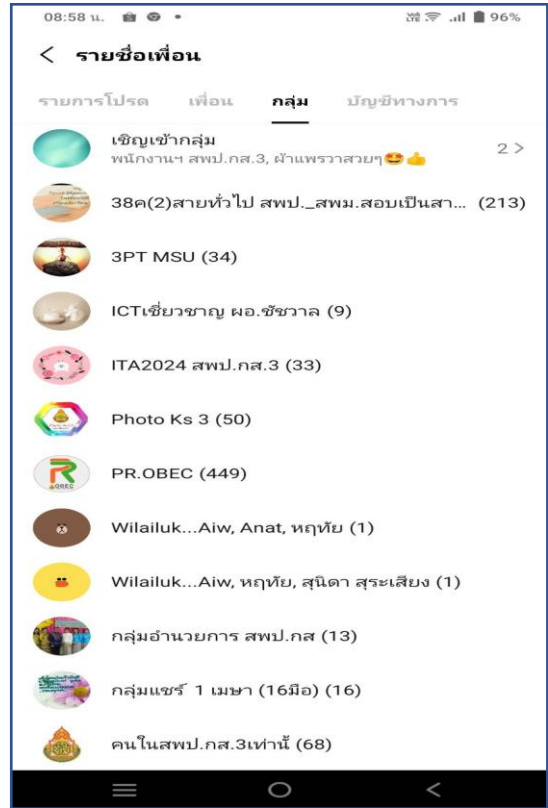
08:58 น. 96%

< รายชื่อเพื่อน

รายการโปรด เพื่อน กลุ่ม บัญชีทางการ

เชิญเข้ากลุ่ม
พนักงานฯ สพป.กส.3, ผ้าแพรวาสวยๆ😍👍 2 >

38ค(2)สายทั่วไป สพป._สพม.สอบเป็นสา... (213)

3PT MSU (34)

ICTเชี่ยวชาญ ผอ.ชัชวาล (9)

ITA2024 สพป.กส.3 (33)

Photo Ks 3 (50)

PR.OBEC (449)

Wilailuk...Aiw, Anat, หฤทัย (1)

Wilailuk...Aiw, หฤทัย, สุนิดา สุระเสียง (1)

กลุ่มอำนวยการ สพป.กส (13)

กลุ่มแชร์ 1 เมษา (16มือ) (16)

คนในสพป.กส.3เท่านั้ (68)